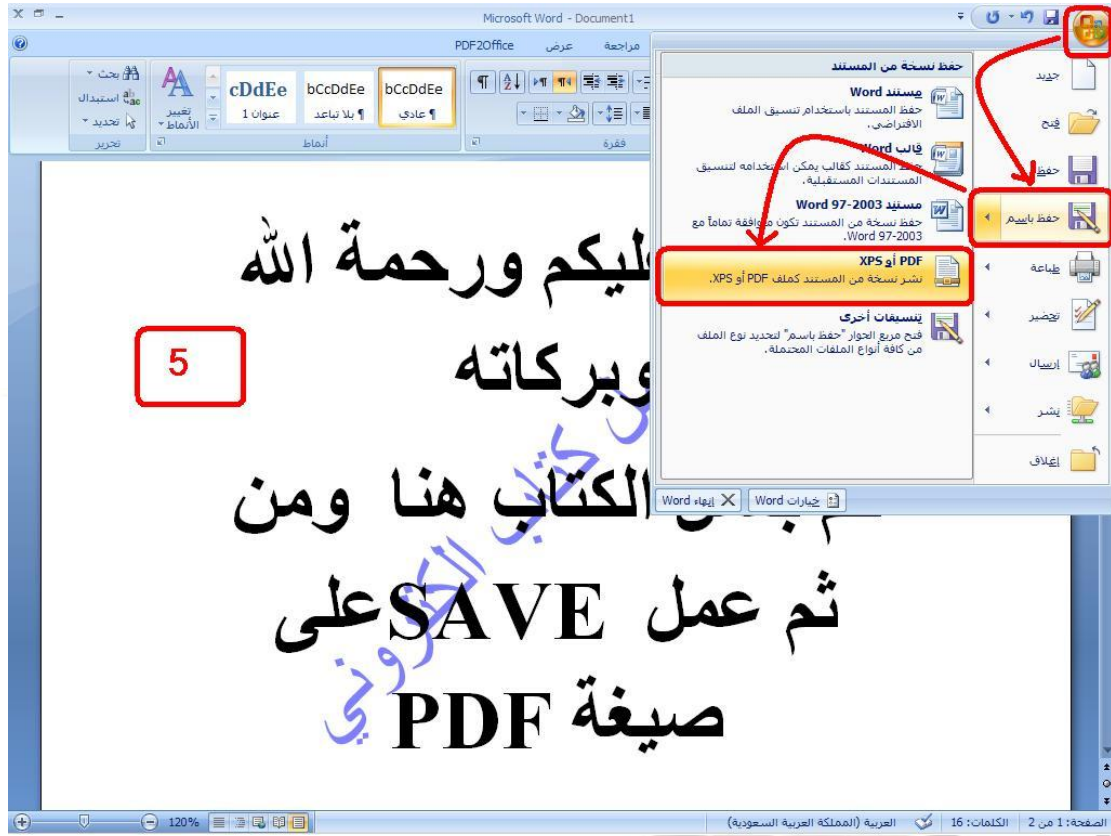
Microsoft Word - Document1

PDF2Office عرض مراجعة

بحث
استبدال
تحديد
تحرير

تغيير الأنماط

cDdEe
عنوان 1

bCcDdEe
¶ بلا تباعد

bCcDdEe
¶ عادي

أنماط

فقرة

حفظ نسخة من المستند

جديد

مستند Word
حفظ المستند باستخدام تنسيق الملف الافتراضي.

فتح

قالب Word
حفظ المستند كقالب يمكن استخدامه لتنسيق المستندات المستقبلية.

حفظ

حفظ باسم

مستند Word 97-2003
حفظ نسخة من المستند تكون متوافقة تماماً مع Word 97-2003.

PDF أو XPS
نشر نسخة من المستند كملف PDF أو XPS.

طباعة

تحضير

تنسيقات أخرى
فتح مربع الحوار "حفظ باسم" لتحديد نوع الملف من كافة أنواع الملفات المحتملة.

إرسال

نشر

إغلاق

خيارات Word
إنهاء Word

عليكم ورحمة الله
وبركاته
الكتاب هنا ومن
ثم عمل SAVE على
صيغة PDF

5

الصفحة: 1 من 2 الكلمات: 16 العربية (المملكة العربية السعودية) 120%